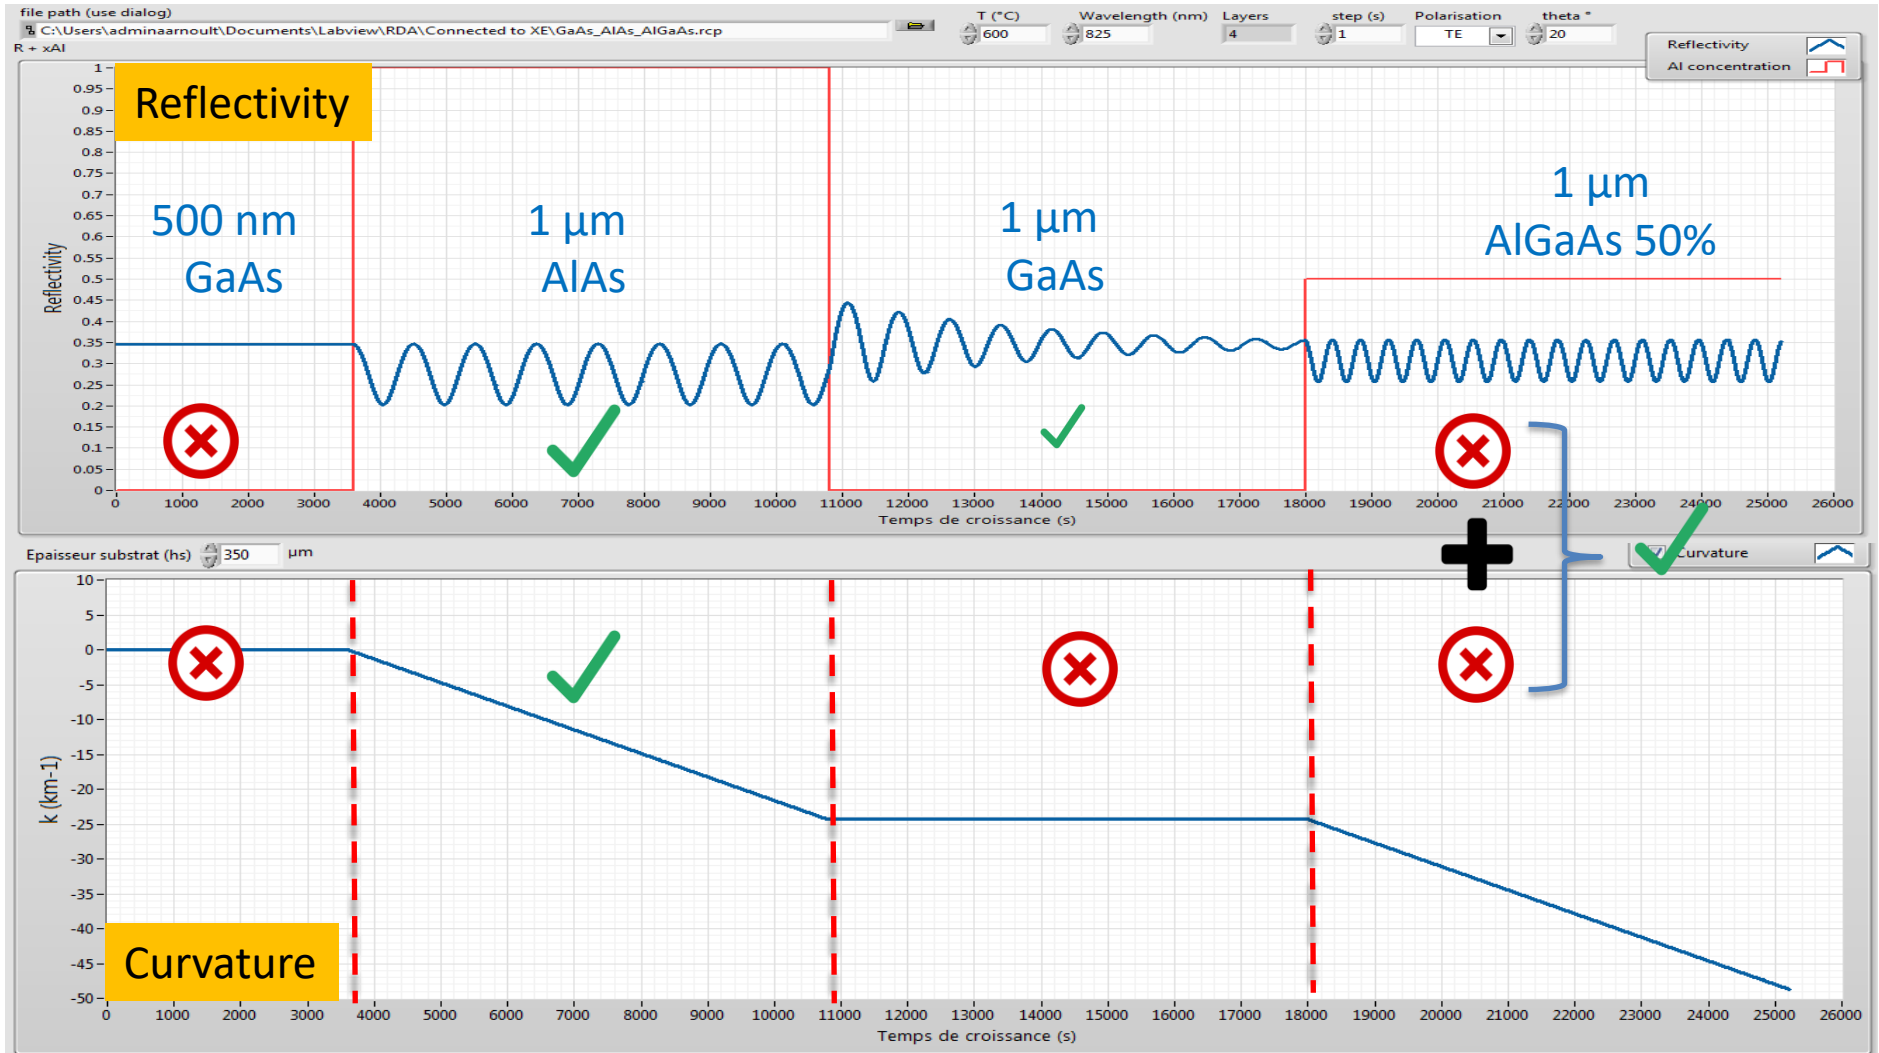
file path (use dialog)
C:\Users\adminaarnoult\Documents\Labview\RDA\Connected to XE\GaAs_AlAs_AlGaAs.rcp
R + xAl

T (°C) 600
Wavelength (nm) 825
Layers 4
step (s) 1
Polarisation TE
theta ° 20

Reflectivity
Al concentration

Reflectivity

500 nm GaAs

1 µm AlAs

1 µm GaAs

1 µm AlGaAs 50%

Reflectivity

1
0.95
0.9
0.85
0.8
0.75
0.7
0.65
0.6
0.55
0.5
0.45
0.4
0.35
0.3
0.25
0.2
0.15
0.1
0.05
0

0 1000 2000 3000 4000 5000 6000 7000 8000 9000 10000 11000 12000 13000 14000 15000 16000 17000 18000 19000 20000 21000 22000 23000 24000 25000 26000
Temps de croissance (s)

Epaisseur substrat (hs) 350 µm

Curvature

10
5
0
-5
-10
-15
-20
-25
-30
-35
-40
-45
-50

k (km-1)

Curvature

0 1000 2000 3000 4000 5000 6000 7000 8000 9000 10000 11000 12000 13000 14000 15000 16000 17000 18000 19000 20000 21000 22000 23000 24000 25000 26000
Temps de croissance (s)